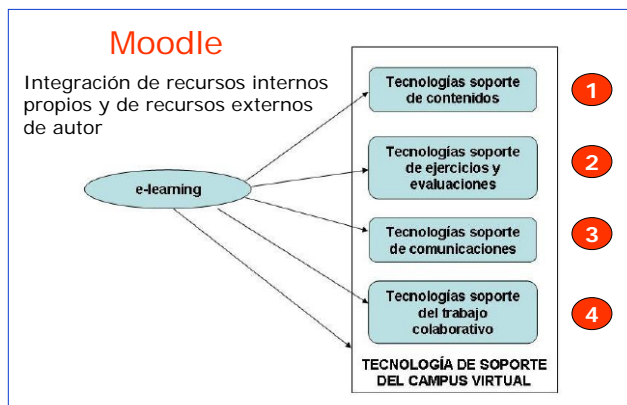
Moodle

Integración de recursos internos propios y de recursos externos de autor

e-learning

Tecnologías soporte de contenidos

1

Tecnologías soporte de ejercicios y evaluaciones

2

Tecnologías soporte de comunicaciones

3

Tecnologías soporte del trabajo colaborativo

4

TECNOLOGÍA DE SOPORTE DEL CAMPUS VIRTUAL